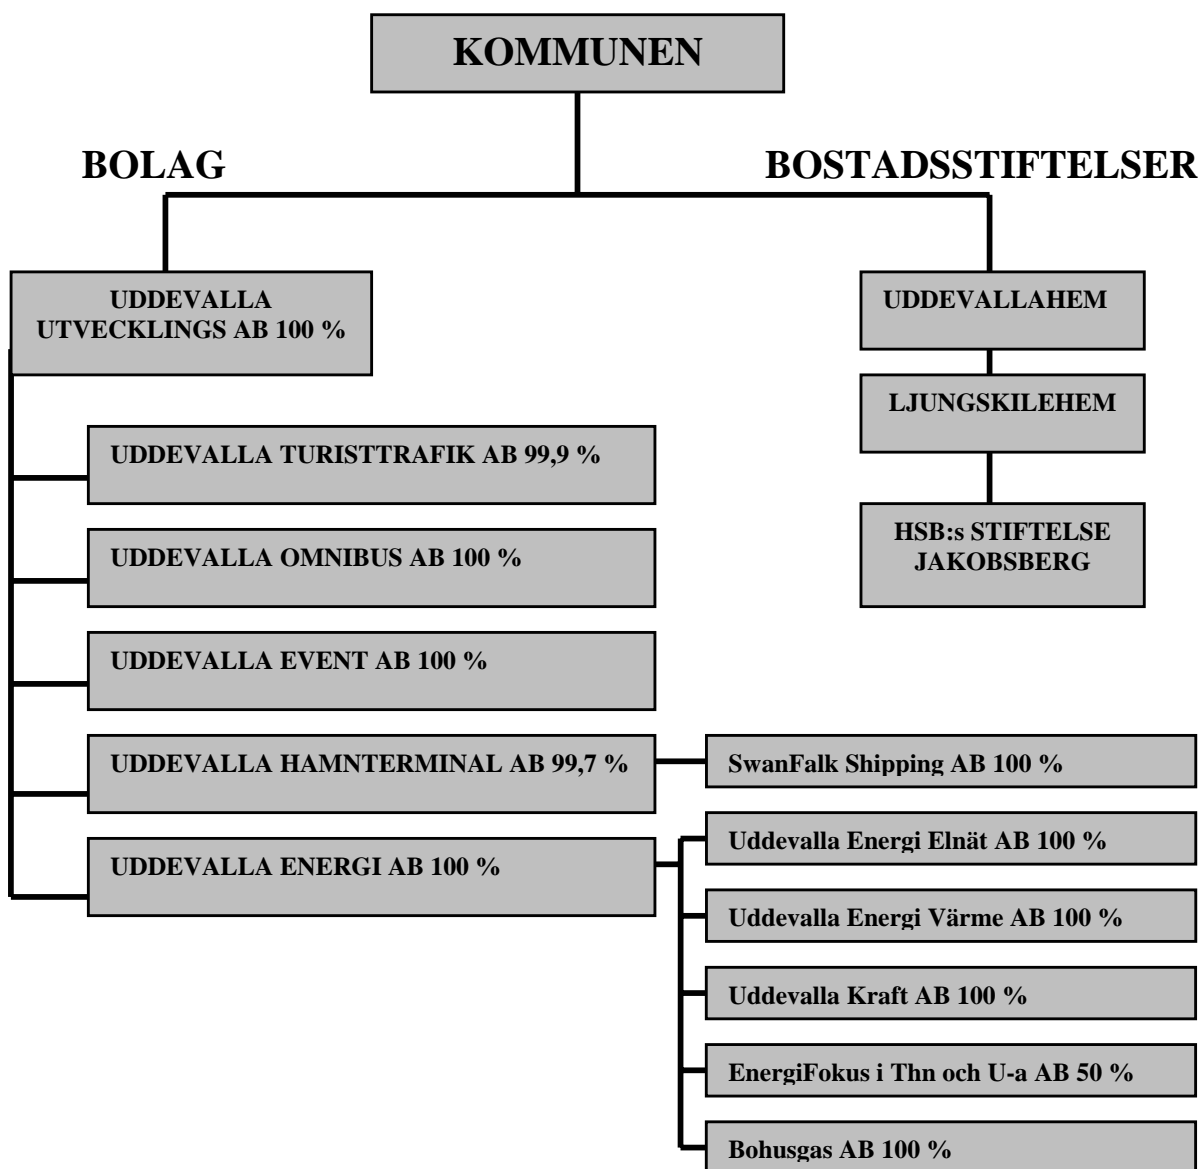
KOMMUNEN

BOLAG

BOSTADSSTIFTELSER

UDDEVALLA UTVECKLINGS AB 100 %

UDDEVALLA TURISTTRAFIK AB 99,9 %

UDDEVALLA OMNIBUS AB 100 %

UDDEVALLA EVENT AB 100 %

UDDEVALLA HAMNTERMINAL AB 99,7 %

SwanFalk Shipping AB 100 %

UDDEVALLA ENERGI AB 100 %

Uddevalla Energi Elnät AB 100 %

Uddevalla Energi Värme AB 100 %

Uddevalla Kraft AB 100 %

EnergiFokus i Thn och U-a AB 50 %

Bohusgas AB 100 %

UDDEVALLAHEM

LJUNGSKILEHEM

HSB:s STIFTELSE JAKOBSBERG